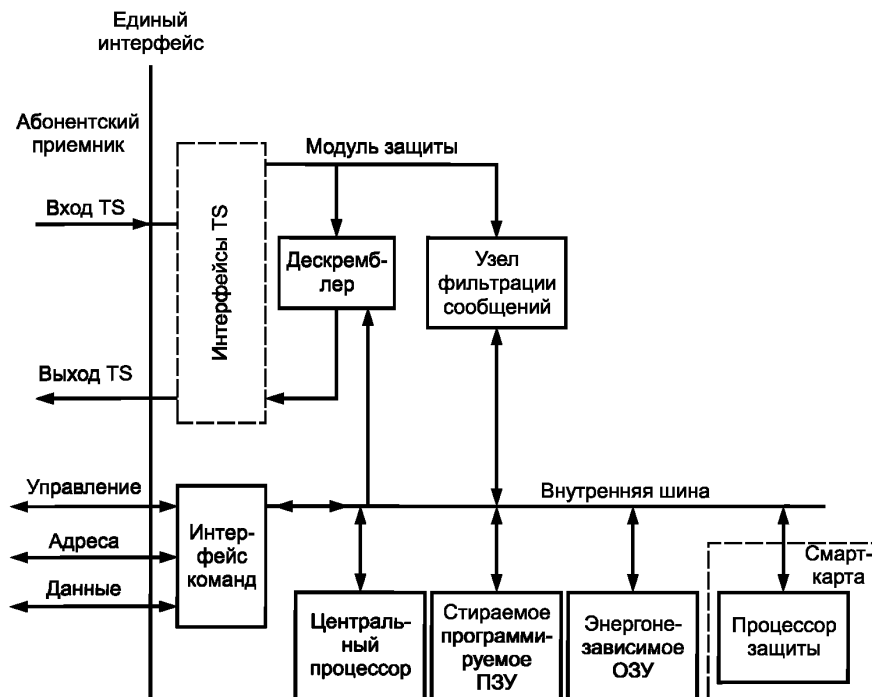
Единый интерфейс

Абонентский приемник

Модуль защиты

Вход TS

Интерфейсы TS

Дескремблер

Узел фильтрации сообщений

Выход TS

Управление

Адреса

Данные

Интерфейс команд

Внутренняя шина

Смарт-карта

Центральный процессор

Стираемое программируемое ПЗУ

Энергонезависимое ОЗУ

Процессор защиты